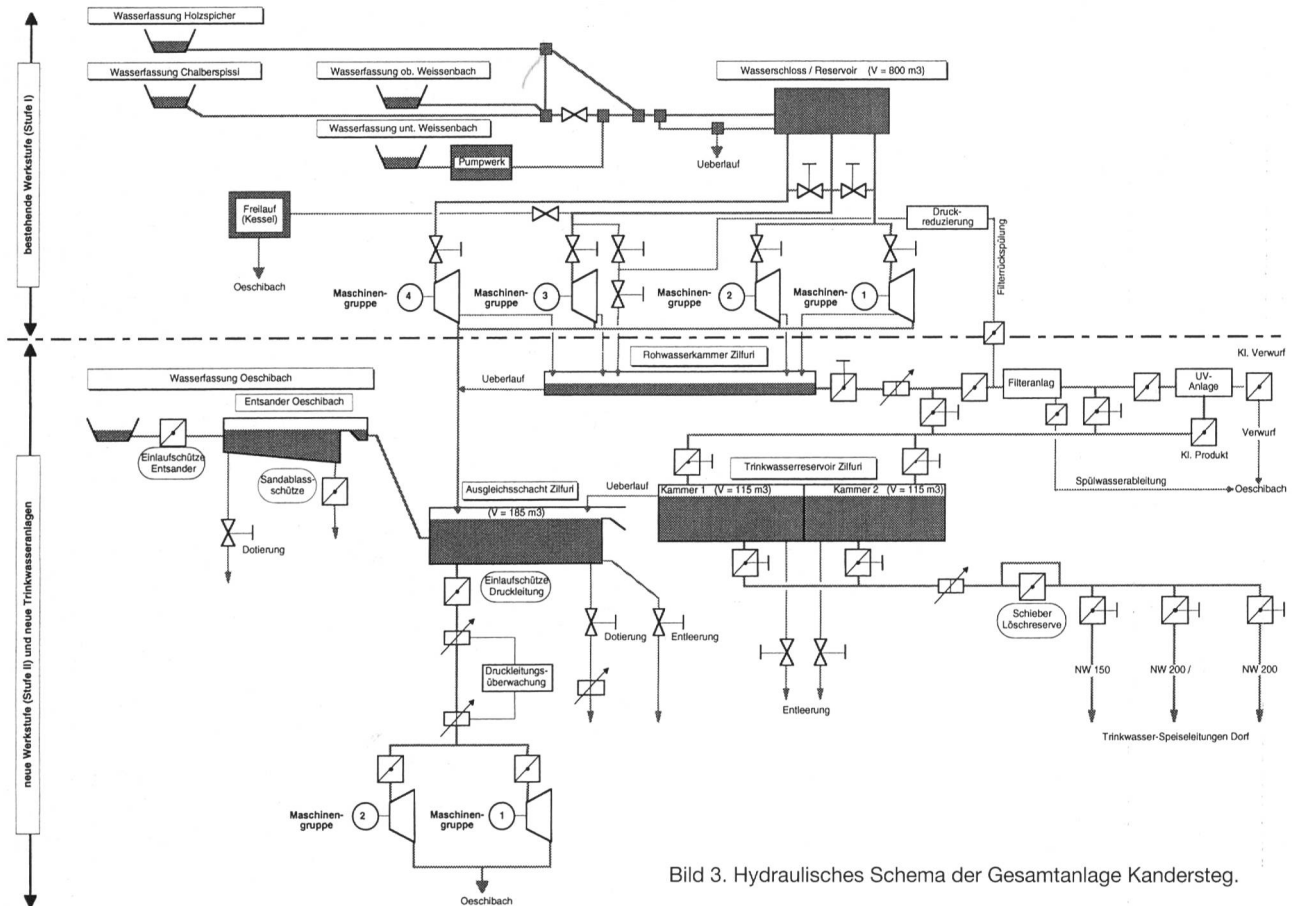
bestehende Werkstufe (Stufe I)

Wasserfassung Holzspicher

Wasserfassung Chalberspissi

Wasserfassung ob. Weissenbach

Wasserschloss / Reservoir (V = 800 m3)

Wasserfassung unt. Weissenbach

Pumpwerk

Ueberlauf

Freilauf (Kessel)

Oeschibach

Druckreduzierung

Filterrückspülung

Maschinengruppe 4

Maschinengruppe 3

Maschinengruppe 2

Maschinengruppe 1

neue Werkstufe (Stufe II) und neue Trinkwasseranlagen

Kl. Verwurf

Wasserfassung Oeschibach

Rohwasserkammer Zilfuri

Ueberlauf

Filteranlag

UV-Anlage

Entsander Oeschibach

Einlaufschütze Entsander

Sandablassschütze

Verwurf

Kl. Produkt

Trinkwasserreservoir Zilfuri

Spülwasserableitung

Oeschibach

Ausgleichsschacht Zilfuri

Ueberlauf

Kammer 1 (V = 115 m3)

Kammer 2 (V = 115 m3)

(V = 185 m3)

Dotierung

Einlaufschütze Druckleitung

Dotierung

Entleerung

Druckleitungsüberwachung

Schieber Löschreserve

NW 150

NW 200 /

NW 200

Entleerung

Trinkwasser-Speiseleitungen Dorf

Maschinengruppe 2

Maschinengruppe 1

Oeschibach

Bild 3. Hydraulisches Schema der Gesamtanlage Kandersteg.